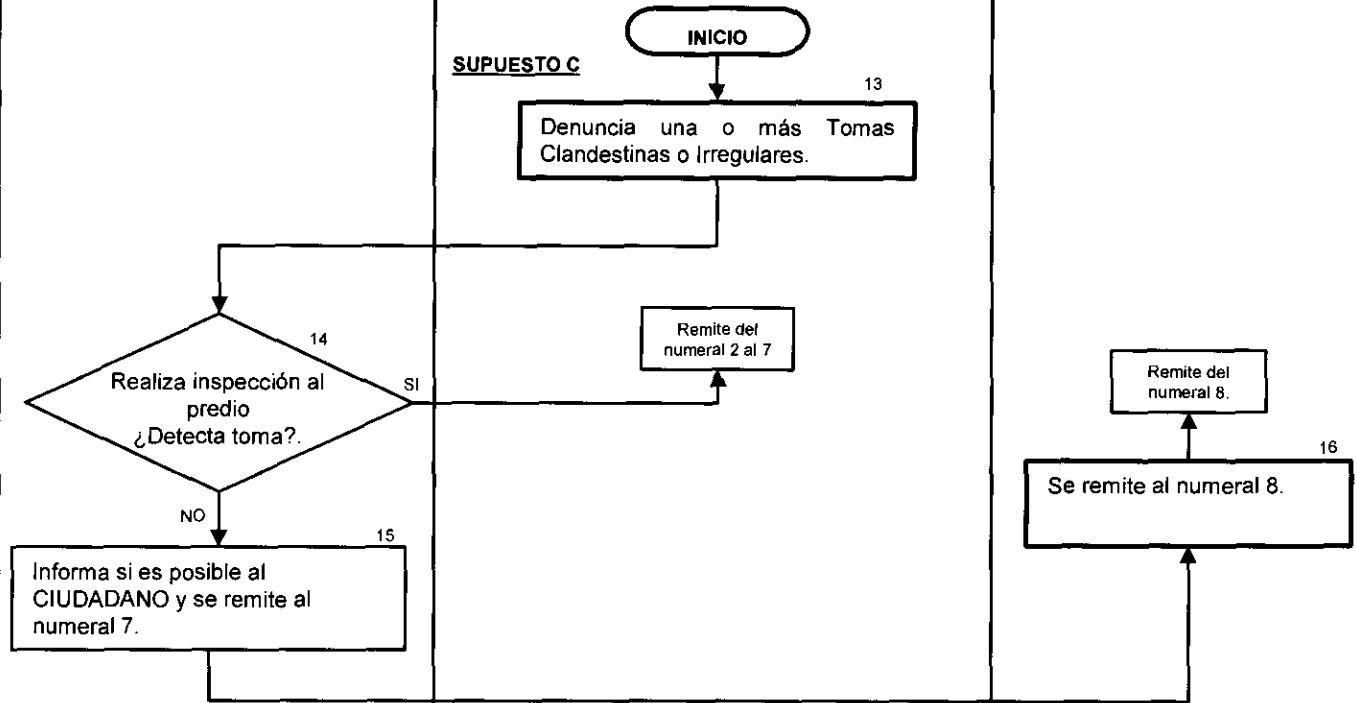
INICIO

SUPUESTO C

13

Denuncia una o más Tomas Clandestinas o Irregulares.

14

Realiza inspección al predio ¿Detecta toma?.

SI

Remite del numeral 2 al 7

NO

15

Informa si es posible al CIUDADANO y se remite al numeral 7.

Remite del numeral 8.

16

Se remite al numeral 8.